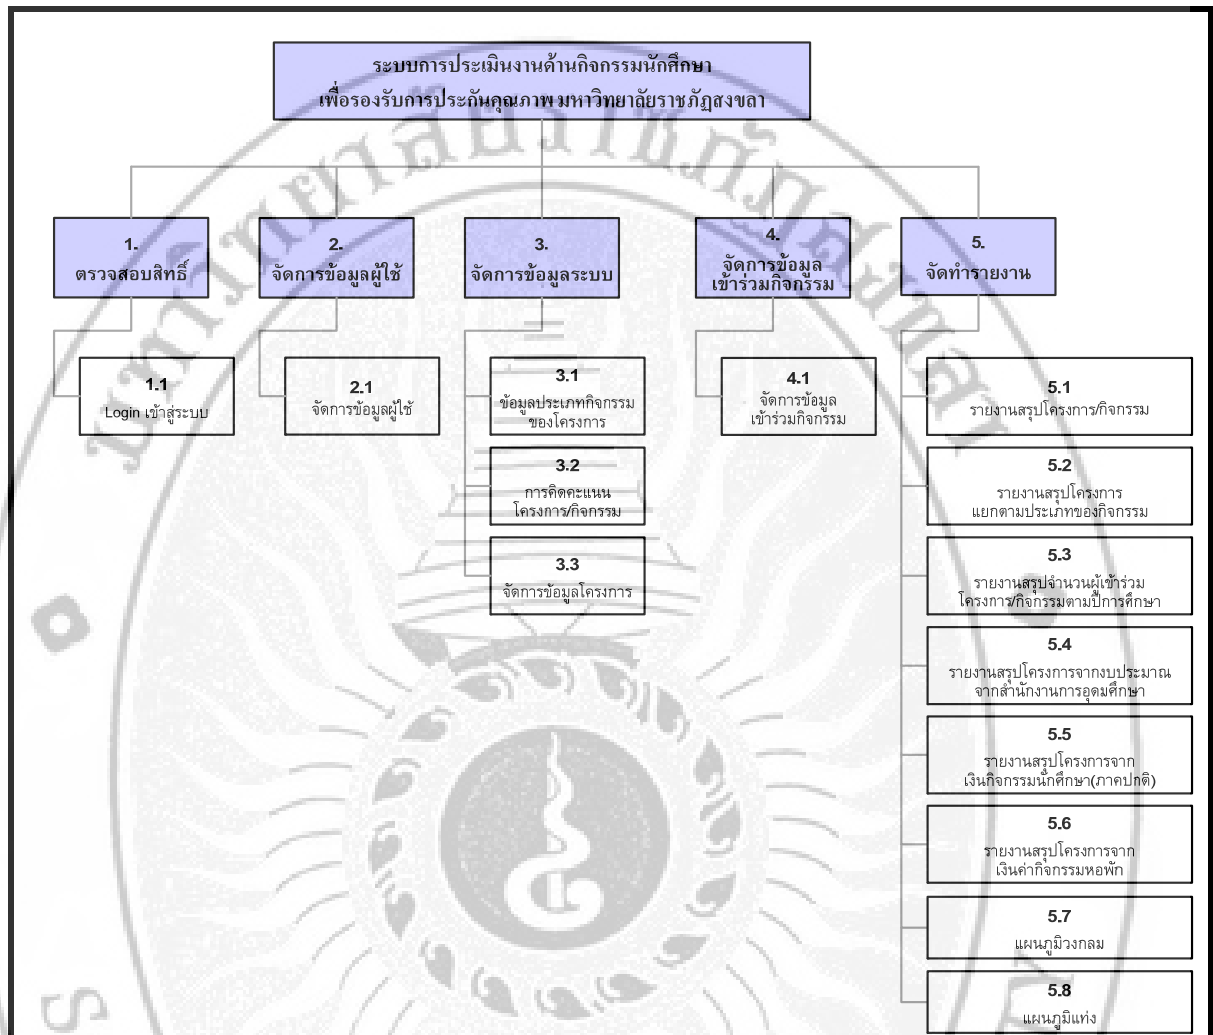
ระบบการประเมินงานด้านกิจกรรมนักศึกษา
เพื่อรองรับการประกันคุณภาพ มหาวิทยาลัยราชภัฏสงขลา

1.
ตรวจสอบสิทธิ์

1.1
Login เข้าสู่ระบบ

2.
จัดการข้อมูลผู้ใช้

2.1
จัดการข้อมูลผู้ใช้

3.
จัดการข้อมูลระบบ

3.1
ข้อมูลประเภทกิจกรรมของโครงการ

3.2
การคิดคะแนนโครงการ/กิจกรรม

3.3
จัดการข้อมูลโครงการ

4.
จัดการข้อมูลเข้าร่วมกิจกรรม

4.1
จัดการข้อมูลเข้าร่วมกิจกรรม

5.
จัดทำรายงาน

5.1
รายงานสรุปโครงการ/กิจกรรม

5.2
รายงานสรุปโครงการแยกตามประเภทของกิจกรรม

5.3
รายงานสรุปจำนวนผู้เข้าร่วมโครงการ/กิจกรรมตามปีการศึกษา

5.4
รายงานสรุปโครงการจากงบประมาณจากสำนักงานการอุดมศึกษา

5.5
รายงานสรุปโครงการจากเงินกิจกรรมนักศึกษา(ภาคปกติ)

5.6
รายงานสรุปโครงการจากเงินค่ากิจกรรมหอพัก

5.7
แผนภูมิวงกลม

5.8
แผนภูมิแท่ง